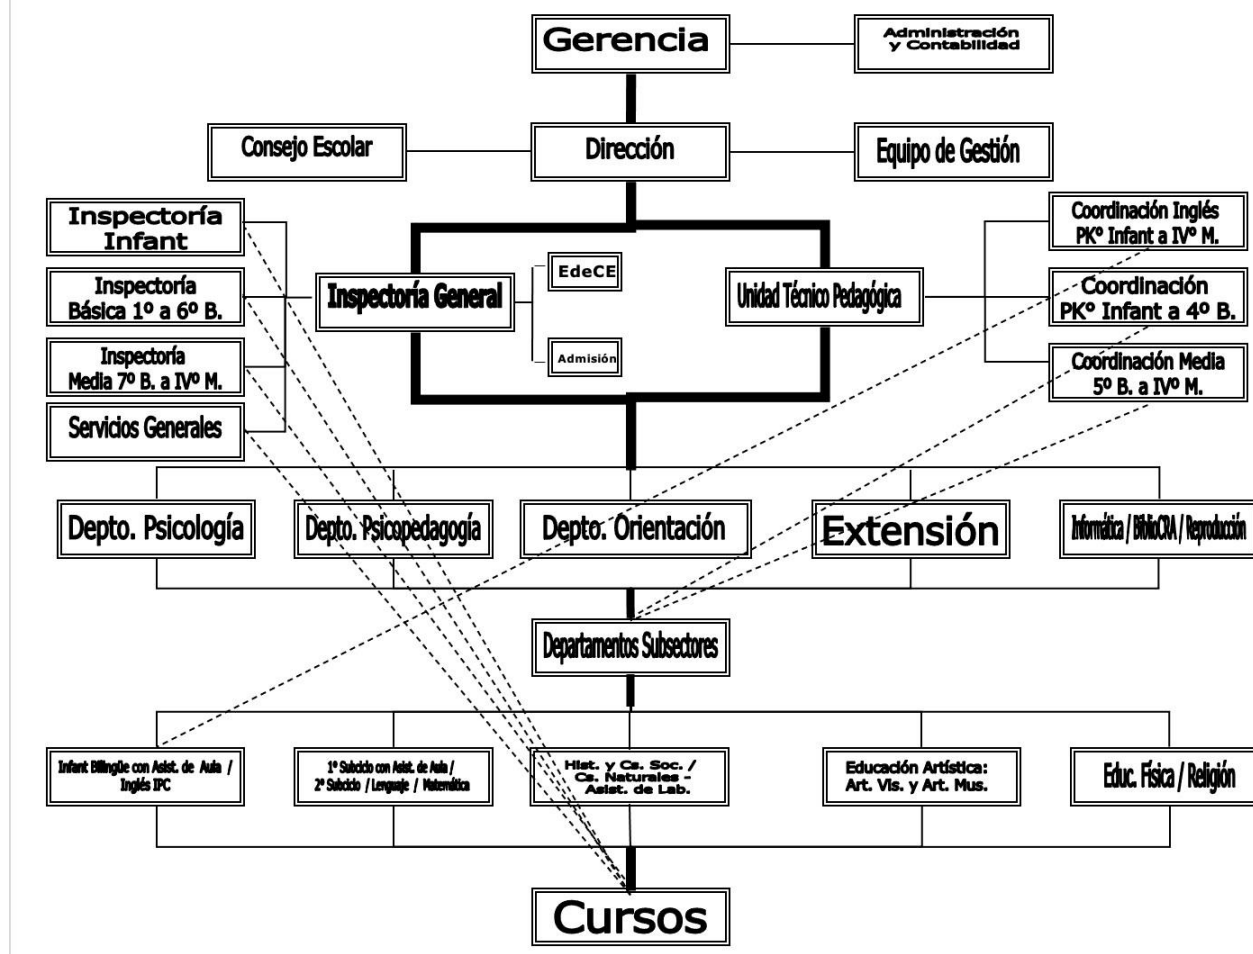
Gerencia

Administración y Contabilidad

Consejo Escolar

Dirección

Equipo de Gestión

Inspectoría Infant

Inspectoría Básica 1º a 6º B.

Inspectoría Media 7º B. a IVº M.

Servicios Generales

Inspectoría General

EdeCE

Admisión

Unidad Técnico Pedagógica

Coordinación Inglés PKº Infant a IVº M.

Coordinación PKº Infant a 4º B.

Coordinación Media 5º B. a IVº M.

Depto. Psicología

Depto. Psicopedagogía

Depto. Orientación

Extensión

Informática / BiblioCRA / Reproducción

Departamentos Subsectores

Infant Bilingüe con Asist. de Aula / Inglés IPC

1º Subciclo con Asist. de Aula / 2º Subciclo / Lenguaje / Matemática

Hist. y Cs. Soc. / Cs. Naturales - Asist. de Lab.

Educación Artística: Art. Vis. y Art. Mus.

Educ. Física / Religión

Cursos